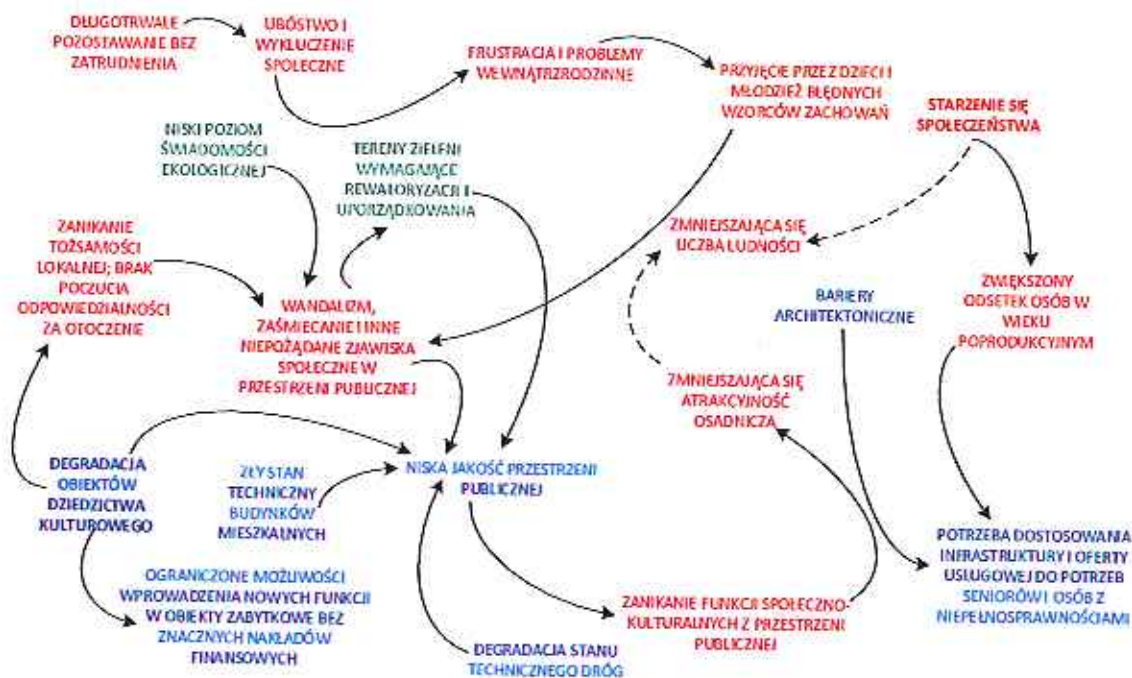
DŁUGOTRWAŁE POZOSTAWANIE BEZ ZATRUDNIENIA

UBÓSTWO I WYKLUCZENIE SPOŁECZNE

FRUSTRACJA I PROBLEMY WEWNĄTRZRODZINNE

PRZYJĘCIE PRZEZ DZIECI I MŁODZIEŻ BŁĘDNYCH WZORCÓW ZACHOWAŃ

STARZENIE SIĘ SPOŁECZEŃSTWA

NISKI POZIOM ŚWIADOMOŚCI EKOLOGICZNEJ

TERENY ZIELENI WYMAGAJĄCE REWALORYZACJI I UPORZĄDKOWANIA

ZANIKANIE TOŻSAMOŚCI LOKALNEJ; BRAK POCZUCIA ODPOWIEDZIALNOŚCI ZA OTOCZENIE

ZMNIEJSZAJĄCA SIĘ LICZBA LUDNOŚCI

WANDALIZM, ZAŚMIECANIE I INNE NIEPOŻĄDANE ZJAWISKA SPOŁECZNE W PRZESTRZENI PUBLICZNEJ

BARIERY ARCHITEKTONICZNE

ZWIĘKSZONY ODSETEK OSÓB W WIEKU POPRODUKCYJNYM

ZMNIEJSZAJĄCA SIĘ ATRAKCYJNOŚĆ OSADNICZA

DEGRADACJA OBIEKTÓW DZIEDZICTWA KULTUROWEGO

ZŁY STAN TECHNICZNY BUDYNKÓW MIESZKALNYCH

NISKA JAKOŚĆ PRZESTRZENI PUBLICZNEJ

POTRZEBA DOSTOSOWANIA INFRASTRUKTURY I OFERTY USŁUGOWEJ DO POTRZEB SENIORÓW I OSÓB Z NIEPEŁNOSPRAWNOŚCIAMI

OGRANICZONE MOŻLIWOŚCI WPROWADZENIA NOWYCH FUNKCJI W OBIEKTY ZABYTKOWE BEZ ZNACZNYCH NAKŁADÓW FINANSOWYCH

ZANIKANIE FUNKCJI SPOŁECZNO-KULTURALNYCH Z PRZESTRZENI PUBLICZNEJ

DEGRADACJA STANU TECHNICZNEGO DRÓG